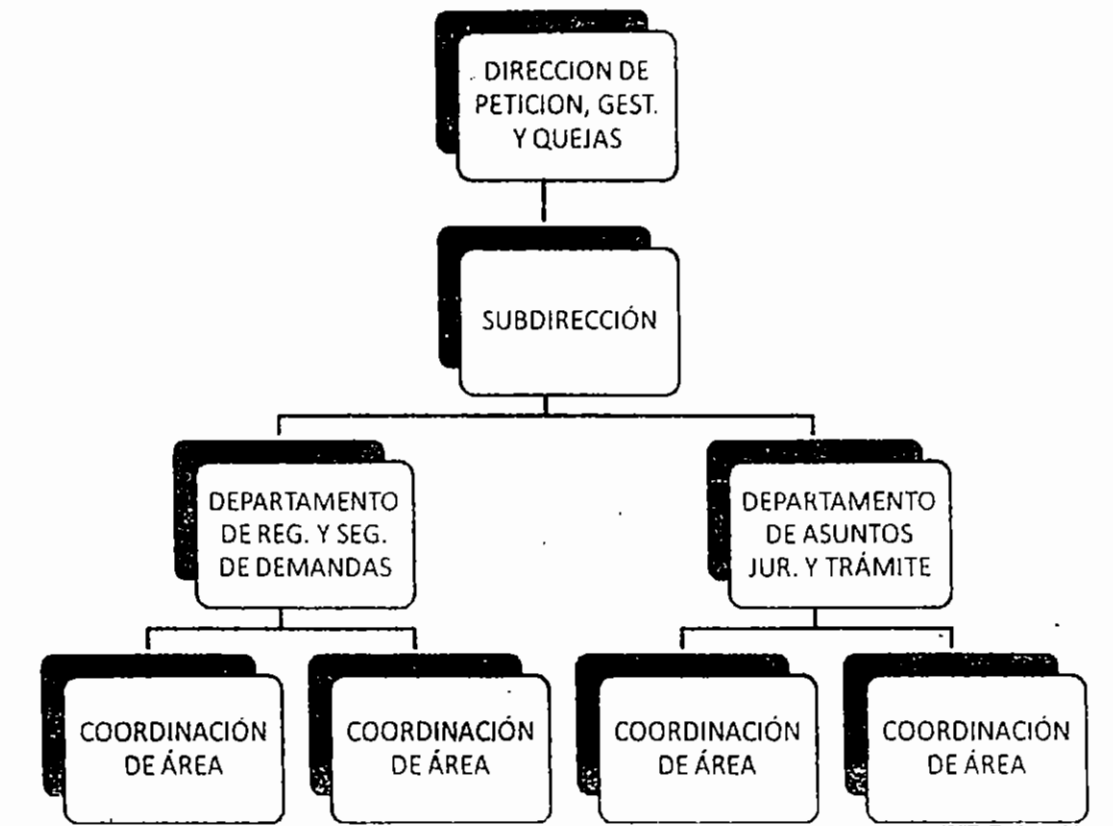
DIRECCION DE PETICION, GEST. Y QUEJAS

SUBDIRECCIÓN

DEPARTAMENTO DE REG. Y SEG. DE DEMANDAS

DEPARTAMENTO DE ASUNTOS JUR. Y TRÁMITE

COORDINACIÓN DE ÁREA

COORDINACIÓN DE ÁREA

COORDINACIÓN DE ÁREA

COORDINACIÓN DE ÁREA